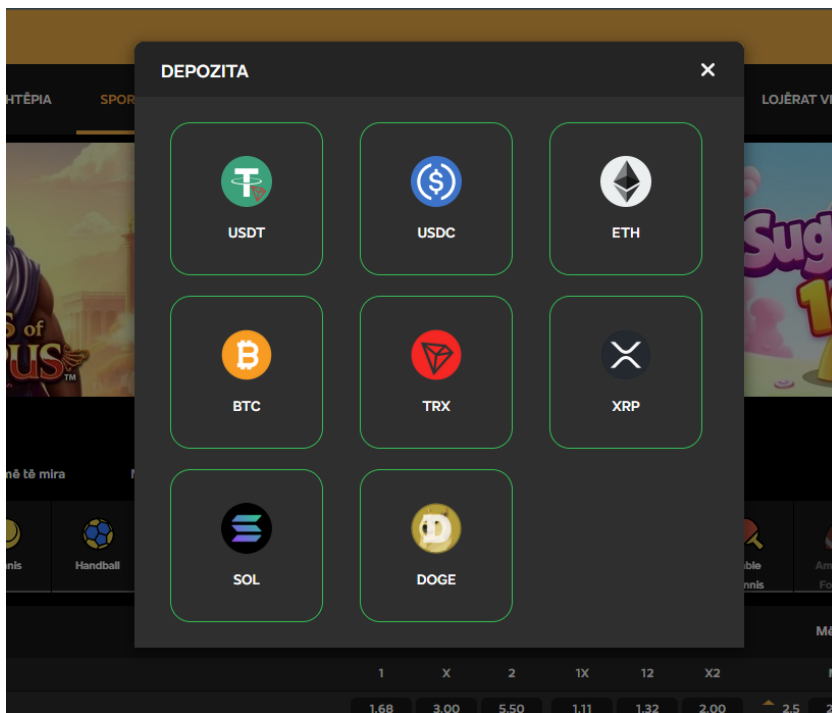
DEPOZITA
✕

USDT
USDC
ETH
BTC
TRX
XRP
SOL
DOGE

HTËPIA
SPOR
LOJËRAT VI
në të mira
Handball
nis
ble
nnis
Am
Fo
Më

| 1 | X | 2 | 1X | 12 | X2 |
|---|---|---|---|---|---|
| 1.68 | 3.00 | 5.50 | 1.11 | 1.32 | 2.00 |

2.5